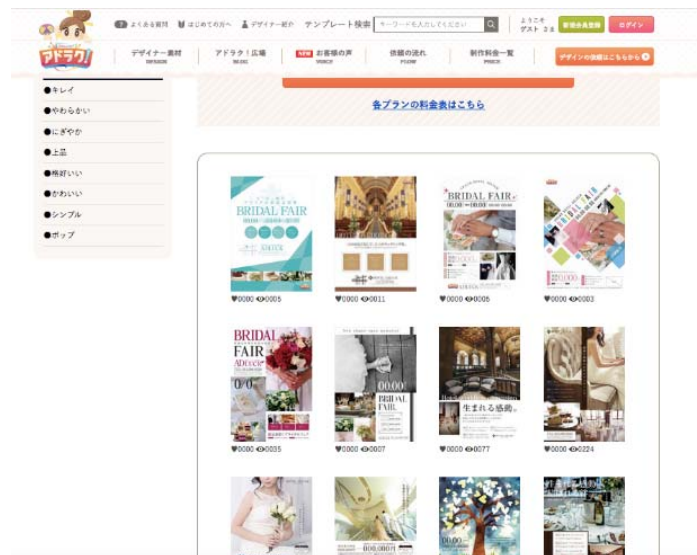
アドラク!

よくある質問　はじめての方へ　デザイナー紹介　テンプレート検索　キーワードを入力してください　ようこそ ゲスト さん　新規会員登録　ログイン

デザイナー素材 DESIGN　アドラク！広場 BBS　NEW お客様の声 VOICE　依頼の流れ FLOW　制作料金一覧 PRICE　デザインの依頼はこちらから

●キレイ
●やわらかい
●にぎやか
●上品
●格好いい
●かわいい
●シンプル
●ポップ

各プランの料金表はこちら

BRIDAL FAIR
♥0000 ⊙0005

♥0000 ⊙0011

BRIDAL FAIR
♥0000 ⊙0005

♥0000 ⊙0003

BRIDAL FAIR
♥0000 ⊙0035

00.00 BRIDAL FAIR
♥0000 ⊙0007

生まれる感動。
♥0000 ⊙0077

♥0000 ⊙0224